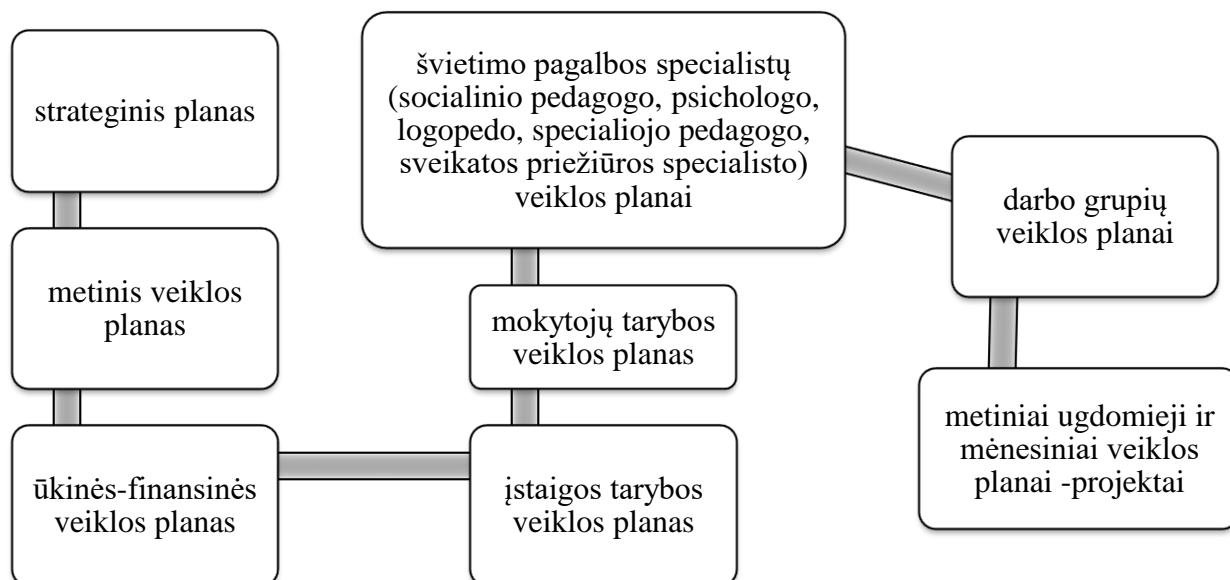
strateginis planas

metinis veiklos planas

ūkinės-finansinės veiklos planas

įstaigos tarybos veiklos planas

mokytojų tarybos veiklos planas

švietimo pagalbos specialistų (socialinio pedagogo, psichologo, logopedo, specialiojo pedagogo, sveikatos priežiūros specialisto) veiklos planai

darbo grupių veiklos planai

metiniai ugdomieji ir mėnesiniai veiklos planai -projektai